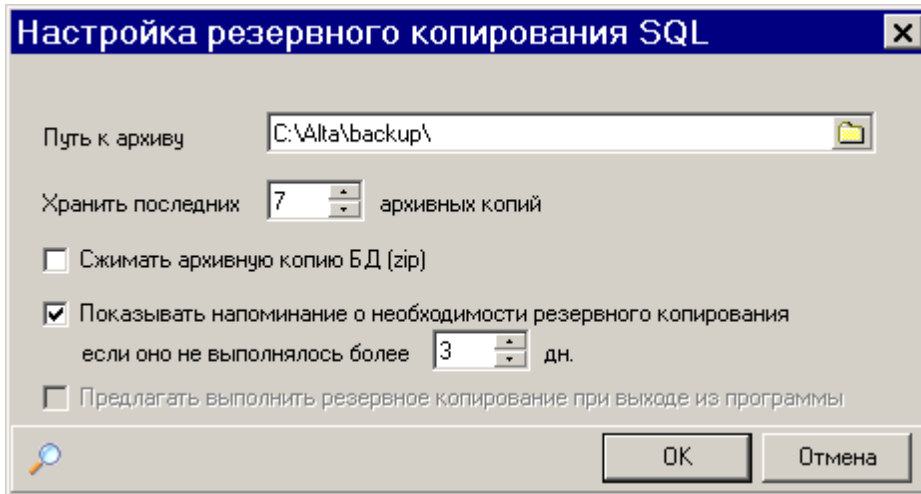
Настройка резервного копирования SQL

Путь к архиву C:\Alta\backup\

Хранить последних 7 архивных копий

Сжимать архивную копию БД (zip)

Показывать напоминание о необходимости резервного копирования если оно не выполнялось более 3 дн.

Предлагать выполнить резервное копирование при выходе из программы

OK Отмена